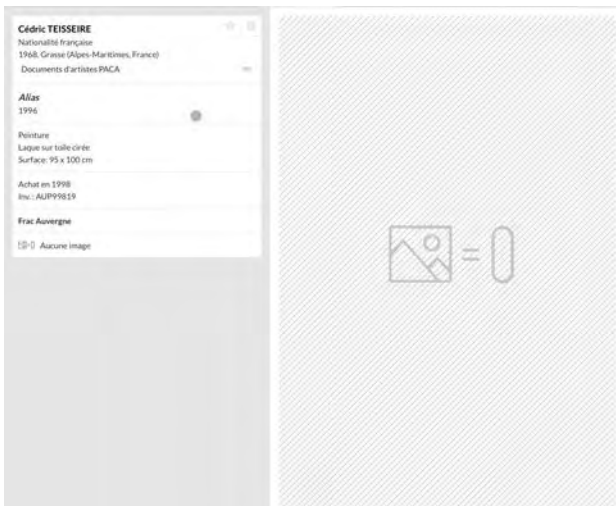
Cédric TEISSEIRE
Nationalité française
1968, Grasse (Alpes-Maritimes, France)
Documents d'artistes PACA

Alias
1996

Peinture
Laque sur toile cirée
Surface: 95 x 100 cm

Achat en 1998
Inv.: AUP99819

Frac Auvergne

Aucune image